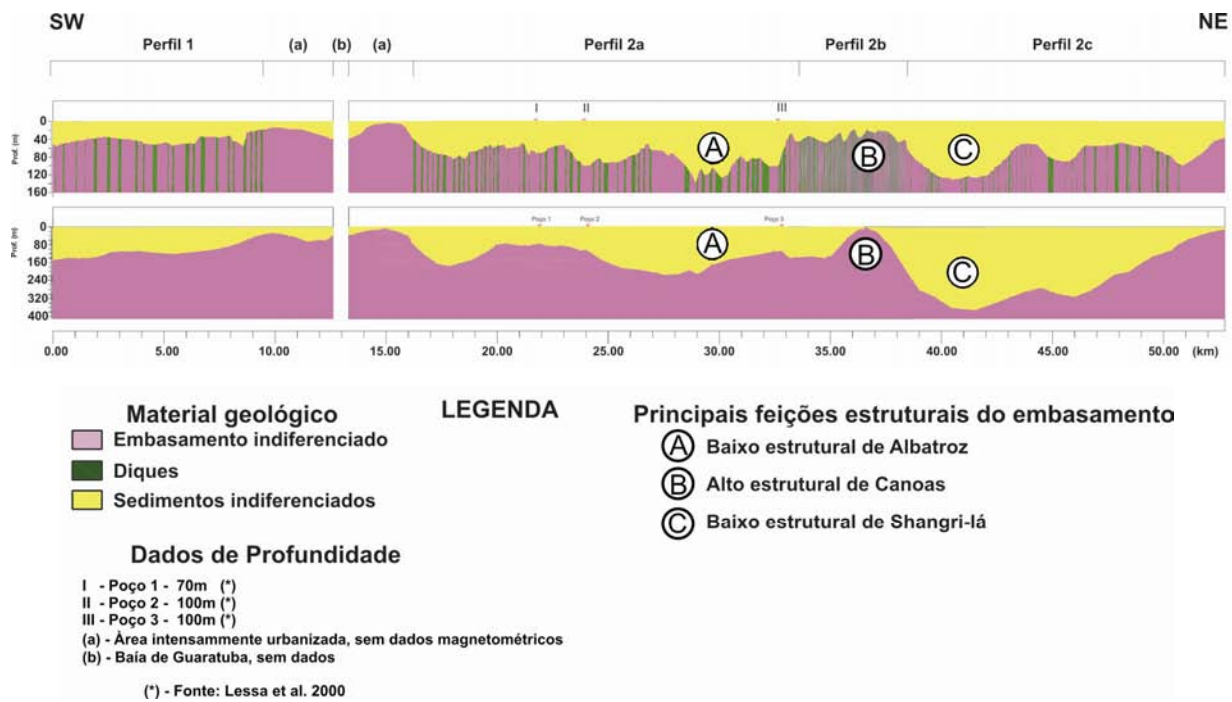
SW

NE

Perfil 1 (a) (b) (a) Perfil 2a Perfil 2b Perfil 2c

I II III

Prof. (m)

0
40
80
120
160

A B C

Prof. (m)

0
80
160
240
320
400

Poço 1 Poço 2 Poço 3

A B C

0.00 5.00 10.00 15.00 20.00 25.00 30.00 35.00 40.00 45.00 50.00 (km)

Material geológico

LEGENDA

Embasamento indiferenciado

Diques

Sedimentos indiferenciados

Principais feições estruturais do embasamento

A Baixo estrutural de Albatroz

B Alto estrutural de Canoas

C Baixo estrutural de Shangri-lá

Dados de Profundidade

I - Poço 1 - 70m (*)
II - Poço 2 - 100m (*)
III - Poço 3 - 100m (*)
(a) - Àrea intensammente urbanizada, sem dados magnetométricos
(b) - Baía de Guaratuba, sem dados

(*) - Fonte: Lessa et al. 2000